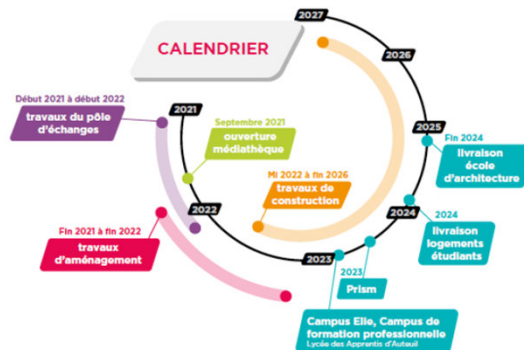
CALENDRIER

2027

2026

2025

2024

2023

2022

2021

Début 2021 à début 2022
travaux du pôle d'échanges

Septembre 2021
ouverture médiathèque

Mi 2022 à fin 2026
travaux de construction

Fin 2021 à fin 2022
travaux d'aménagement

Fin 2024
livraison école d'architecture

2024
livraison logements étudiants

2023
Prism

Campus Elie, Campus de formation professionnelle
Lycée des Apprentis d'Auteuil